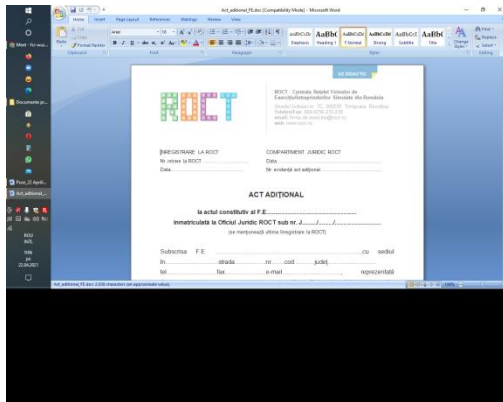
Act_aditional_PF.doc [Compatibility Mode] - Microsoft Word

Home Insert Page Layout References Mailings Review View

Paste Format Painter Clipboard Font Paragraph Styles Editing

AaBbCcDc AaBbC AaBbCcDc AaBbCcDc AaBbCcI AaBbCc AaBbC
Emphasis Heading 1 Normal Strong Subtitle Title
Change Styles Find Replace Select

Meet - fsr-wuq...

Documents pr...

Poze_22 April...

Act_aditional_...

RO
INTL
9:44
joi
22.04.2021

AD 03/ACTIC

ROCT

ROCT - Centrul Român al Societăților de Exerciții Intreprinderi în România
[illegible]
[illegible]
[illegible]
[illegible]

ÎNREGISTRARE LA ROCT
Nr. intrare la ROCT.......................
Data.......................

COMPARTIMENT JURIDIC ROCT
Data.......................
Nr. evidență act adițional.......................

ACT ADIȚIONAL

la actul constitutiv al F.E. .......................................
înmatriculată la Oficiul Juridic ROCT sub nr. J......./......./.......................
(se menționează ultima înregistrare la ROCT)

Subscrisa F.E. ........................................................... cu sediul
în.......................strada.......................nr.......cod.......județ.......................
tel.......................fax.......................e-mail.......................reprezentată

Act_aditional_PF.doc: 2.000 characters (an approximate value).